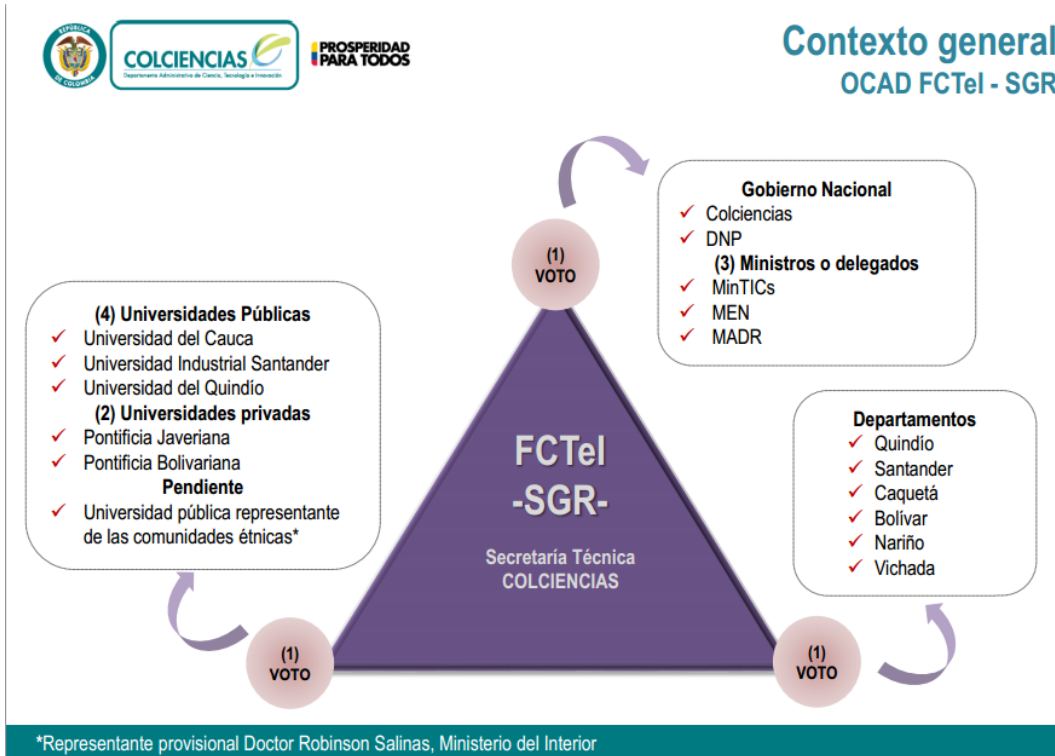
REPÚBLICA DE COLOMBIA

COLCIENCIAS
Departamento Administrativo de Ciencia, Tecnología e Innovación

PROSPERIDAD PARA TODOS

Contexto general
OCAD FCTeI - SGR

Gobierno Nacional
✓ Colciencias
✓ DNP
(3) Ministros o delegados
✓ MinTICs
✓ MEN
✓ MADR

(1) VOTO

(4) Universidades Públicas
✓ Universidad del Cauca
✓ Universidad Industrial Santander
✓ Universidad del Quindío
(2) Universidades privadas
✓ Pontificia Javeriana
✓ Pontificia Bolivariana
Pendiente
✓ Universidad pública representante de las comunidades étnicas*

FCTeI
-SGR-
Secretaría Técnica
COLCIENCIAS

Departamentos
✓ Quindío
✓ Santander
✓ Caquetá
✓ Bolívar
✓ Nariño
✓ Vichada

(1) VOTO

(1) VOTO

*Representante provisional Doctor Robinson Salinas, Ministerio del Interior